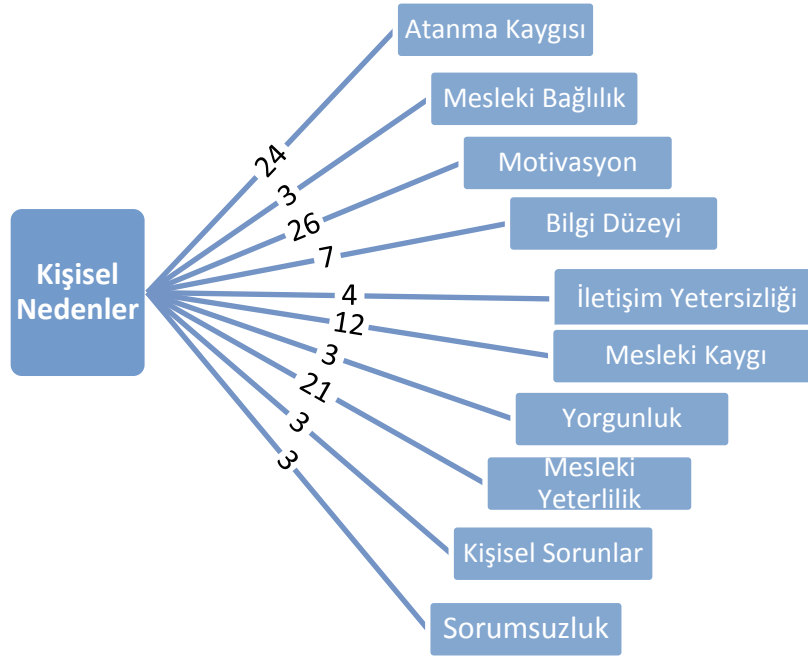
Kişisel Nedenler

24
Atanma Kaygısı

3
Mesleki Bağlılık

26
Motivasyon

7
Bilgi Düzeyi

4
İletişim Yetersizliği

12
Mesleki Kaygı

3
Yorgunluk

21
Mesleki Yeterlilik

3
Kişisel Sorunlar

3
Sorumsuzluk